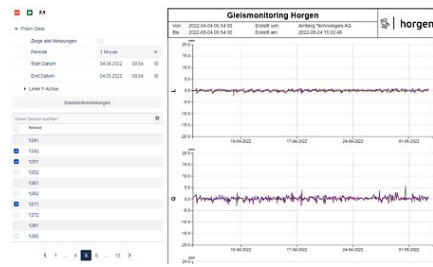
Prism Gleis

Zeige alle Messungen

Periode 1 Monat

Start Datum 04.04.2022 00:54

End Datum 04.05.2022 00:54

Linke Y-Achse

Standardeinstellungen

Einen Sensor suchen

Sensor

1241

1242

1251

1252

1261

1262

1271

1272

1281

1282

1 ... 4 5 6 ... 13

Gleismonitoring Horgen

Von 2022-04-04 00:54:00 Erstellt von Amberg Technologies AG

Bis 2022-05-04 00:54:00 Erstellt am 2022-05-04 15:02:46

horgen

L

Q

10-04-2022

17-04-2022

24-04-2022

01-05-2022

10-04-2022

17-04-2022

24-04-2022

01-05-2022

[mm]

20.0

15.0

10.0

5.0

0.0

-5.0

-10.0

-15.0

-20.0

-25.0

[mm]

20.0

15.0

10.0

5.0

0.0

-5.0

-10.0

-15.0

-20.0

-25.0